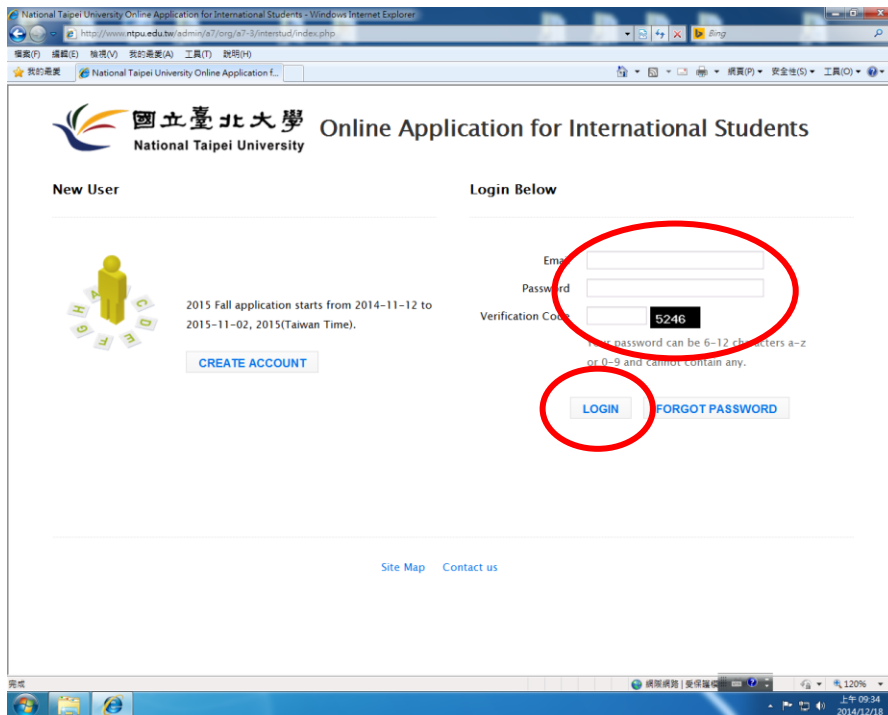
National Taipei University Online Application for International Students - Windows Internet Explorer

http://www.ntpu.edu.tw/admin/a7/org/a7-3/interstud/index.php

Bing

檔案(F) 編輯(E) 檢視(V) 我的最愛(A) 工具(T) 說明(H)

我的最愛 National Taipei University Online Application f...

網頁(P) 安全性(S) 工具(O)

國立臺北大學
National Taipei University
Online Application for International Students

New User

2015 Fall application starts from 2014-11-12 to 2015-11-02, 2015(Taiwan Time).

CREATE ACCOUNT

Login Below

Email

Password

Verification Code 5246

Your password can be 6-12 characters a-z or 0-9 and cannot contain any.

LOGIN FORGOT PASSWORD

Site Map Contact us

完成

網際網路 | 受保護模式

120%

上午 09:34
2014/12/18